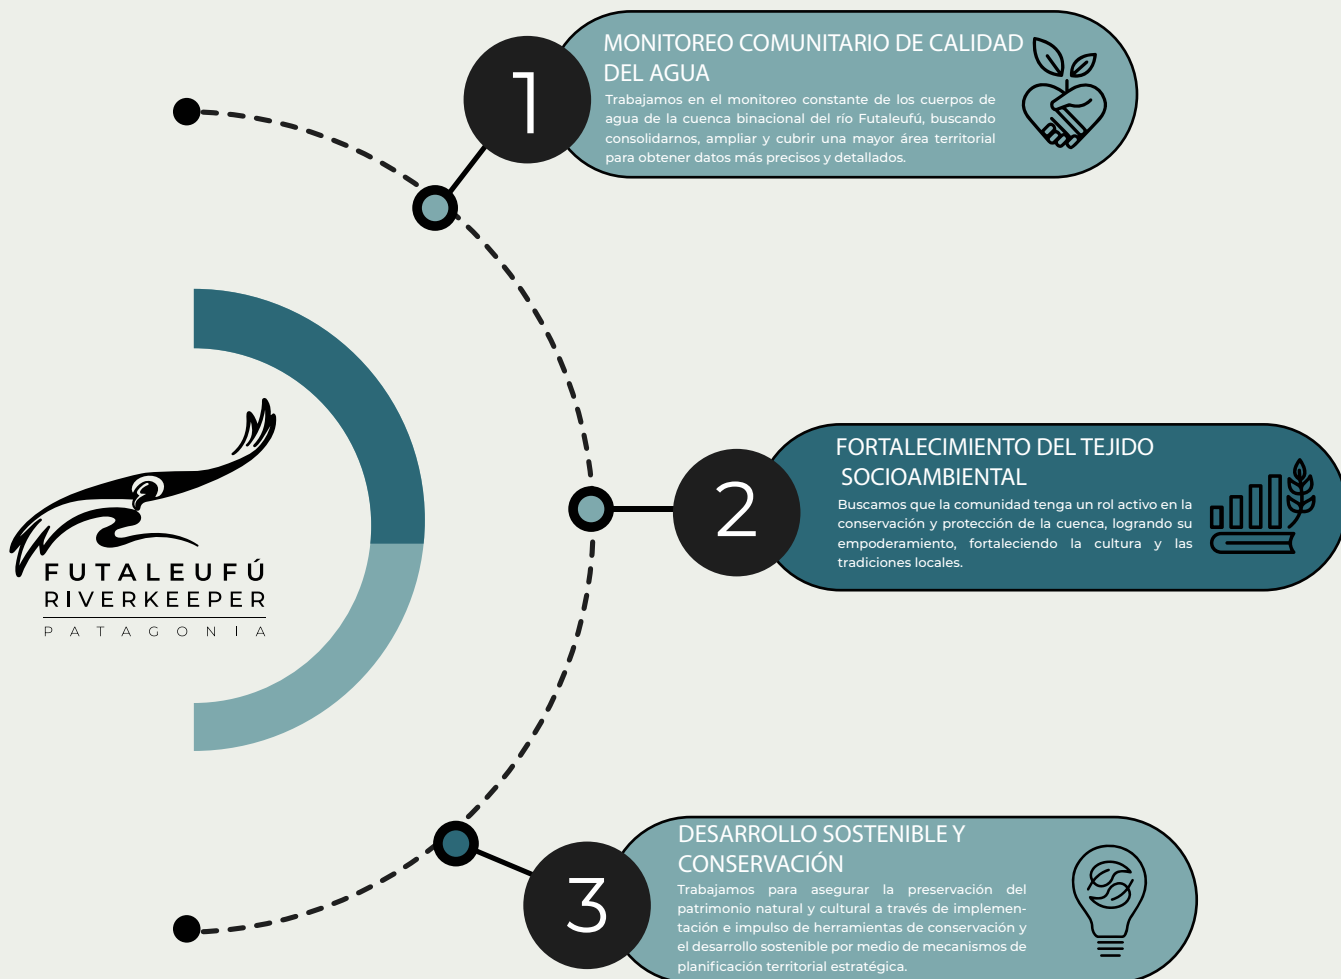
1

MONITOREO COMUNITARIO DE CALIDAD DEL AGUA

Trabajamos en el monitoreo constante de los cuerpos de agua de la cuenca binacional del río Futaleufú, buscando consolidarnos, ampliar y cubrir una mayor área territorial para obtener datos más precisos y detallados.

FUTALEUFÚ RIVERKEEPER PATAGONIA

2

FORTALECIMIENTO DEL TEJIDO SOCIOAMBIENTAL

Buscamos que la comunidad tenga un rol activo en la conservación y protección de la cuenca, logrando su empoderamiento, fortaleciendo la cultura y las tradiciones locales.

3

DESARROLLO SOSTENIBLE Y CONSERVACIÓN

Trabajamos para asegurar la preservación del patrimonio natural y cultural a través de implementación e impulso de herramientas de conservación y el desarrollo sostenible por medio de mecanismos de planificación territorial estratégica.